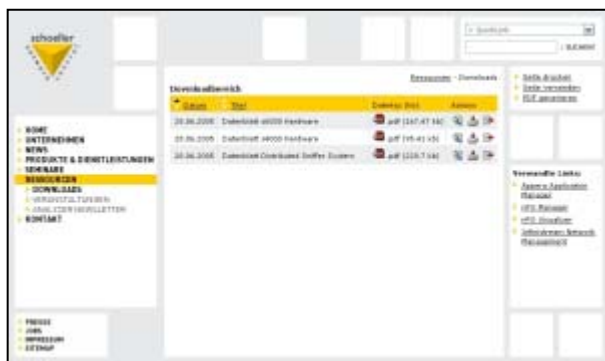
schoeller

» Quicklink
SUCHEN

HOME
UNTERNEHMEN
NEWS
PRODUKTE & DIENSTLEISTUNGEN
SEMINARE
RESSOURCEN
» DOWNLOADS
» VERANSTALTUNGEN
» ANALYSTENBERICHTE
KONTAKT

Downloadbereich

Ressourcen › Downloads

| Datum | Titel | Dateityp (Grö) | Aktion |
|---|---|---|---|
| 20.06.2005 | Datenblatt s6000 Hardware | pdf (167.47 kb) | |
| 20.06.2005 | Datenblatt s4000 Hardware | pdf (95.41 kb) | |
| 20.06.2005 | Datenblatt Distributed Sniffer System | pdf (210.7 kb) | |

» Seite drucken
» Seite versenden
» PDF generieren

Verwandte Links:
» Appera Application Manager
» nPO Manager
» nPO Visualizer
» Infinistream Network Management

» PRESSE
» JOBS
» IMPRESSUM
» SITEMAP